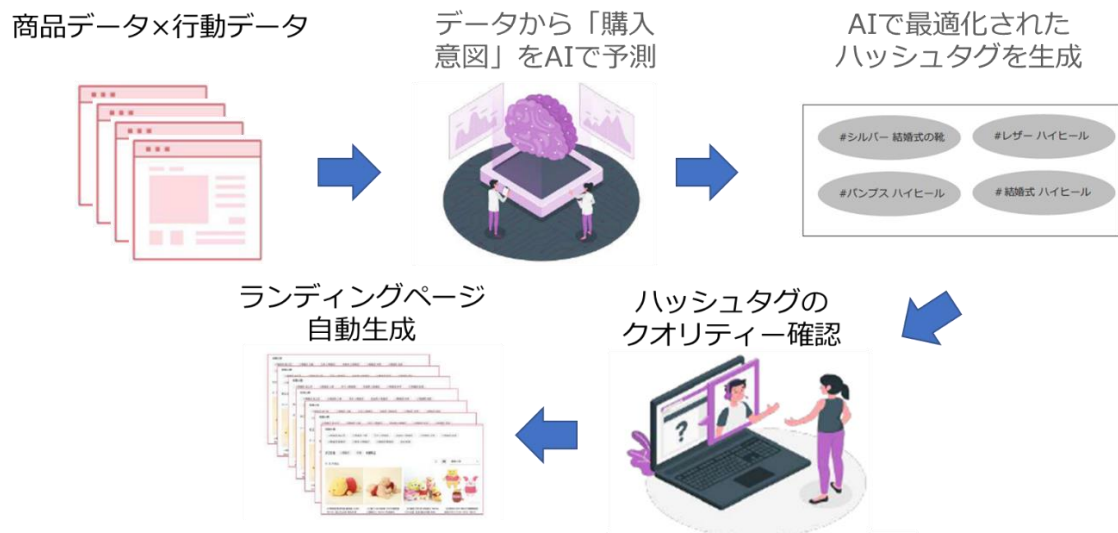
商品データ×行動データ

データから「購入意図」をAIで予測

AIで最適化されたハッシュタグを生成

#シルバー 結婚式の靴

#レザー ハイヒール

#パンプス ハイヒール

# 結婚式 ハイヒール

ハッシュタグのクオリティー確認

ランディングページ自動生成

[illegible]